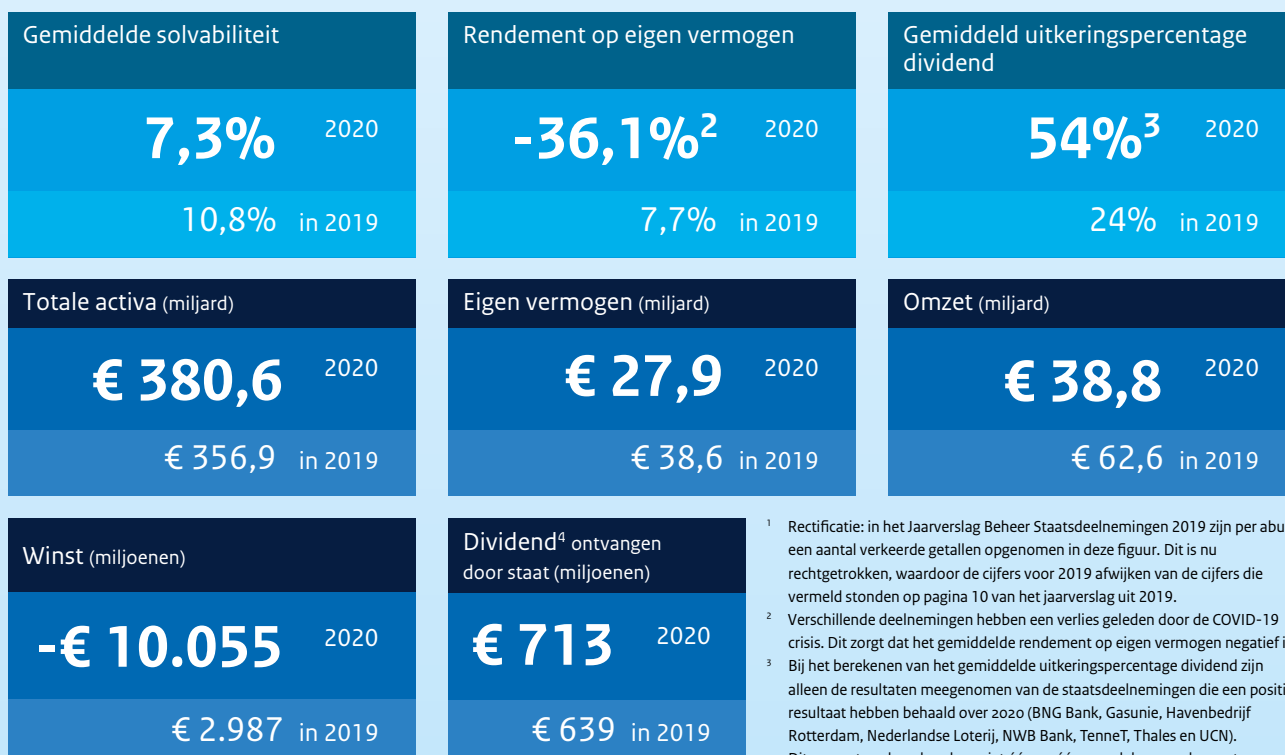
Gemiddelde solvabiliteit

7,3% 2020

10,8% in 2019

Rendement op eigen vermogen

-36,1%$^2$ 2020

7,7% in 2019

Gemiddeld uitkeringspercentage dividend

54%$^3$ 2020

24% in 2019

Totale activa (miljard)

€ 380,6 2020

€ 356,9 in 2019

Eigen vermogen (miljard)

€ 27,9 2020

€ 38,6 in 2019

Omzet (miljard)

€ 38,8 2020

€ 62,6 in 2019

Winst (miljoenen)

-€ 10.055 2020

€ 2.987 in 2019

Dividend$^4$ ontvangen door staat (miljoenen)

€ 713 2020

€ 639 in 2019

$^1$ Rectificatie: in het Jaarverslag Beheer Staatsdeelnemingen 2019 zijn per abu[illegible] een aantal verkeerde getallen opgenomen in deze figuur. Dit is nu rechtgetrokken, waardoor de cijfers voor 2019 afwijken van de cijfers die vermeld stonden op pagina 10 van het jaarverslag uit 2019.

$^2$ Verschillende deelnemingen hebben een verlies geleden door de COVID-19 crisis. Dit zorgt dat het gemiddelde rendement op eigen vermogen negatief i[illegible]

$^3$ Bij het berekenen van het gemiddelde uitkeringspercentage dividend zijn alleen de resultaten meegenomen van de staatsdeelnemingen die een positi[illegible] resultaat hebben behaald over 2020 (BNG Bank, Gasunie, Havenbedrijf Rotterdam, Nederlandse Loterij, NWB Bank, TenneT, Thales en UCN).

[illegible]